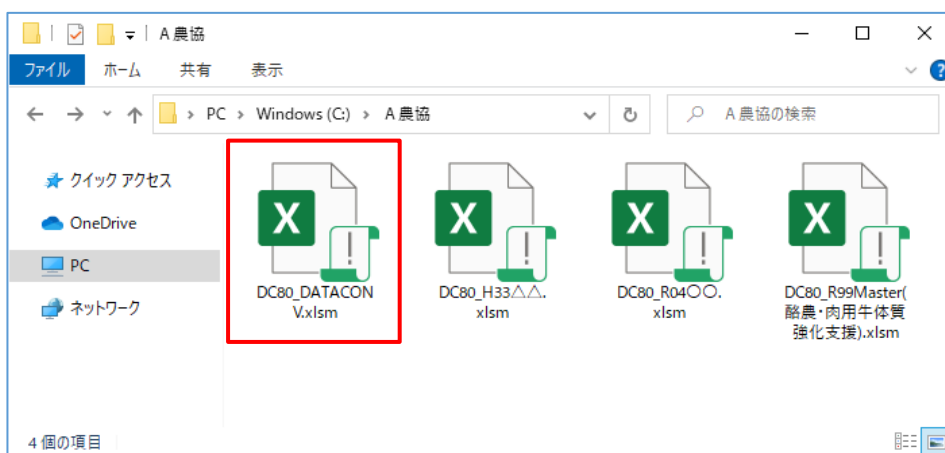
A 農協

ファイル ホーム 共有 表示

PC > Windows (C:) > A 農協

A 農協の検索

クイック アクセス
OneDrive
PC
ネットワーク

X
DC80_DATACONV.xlsm

X
DC80_H33△△.xlsm

X
DC80_R04〇〇.xlsm

X
DC80_R99Master(酪農･肉用牛体質強化支援).xlsm

4 個の項目